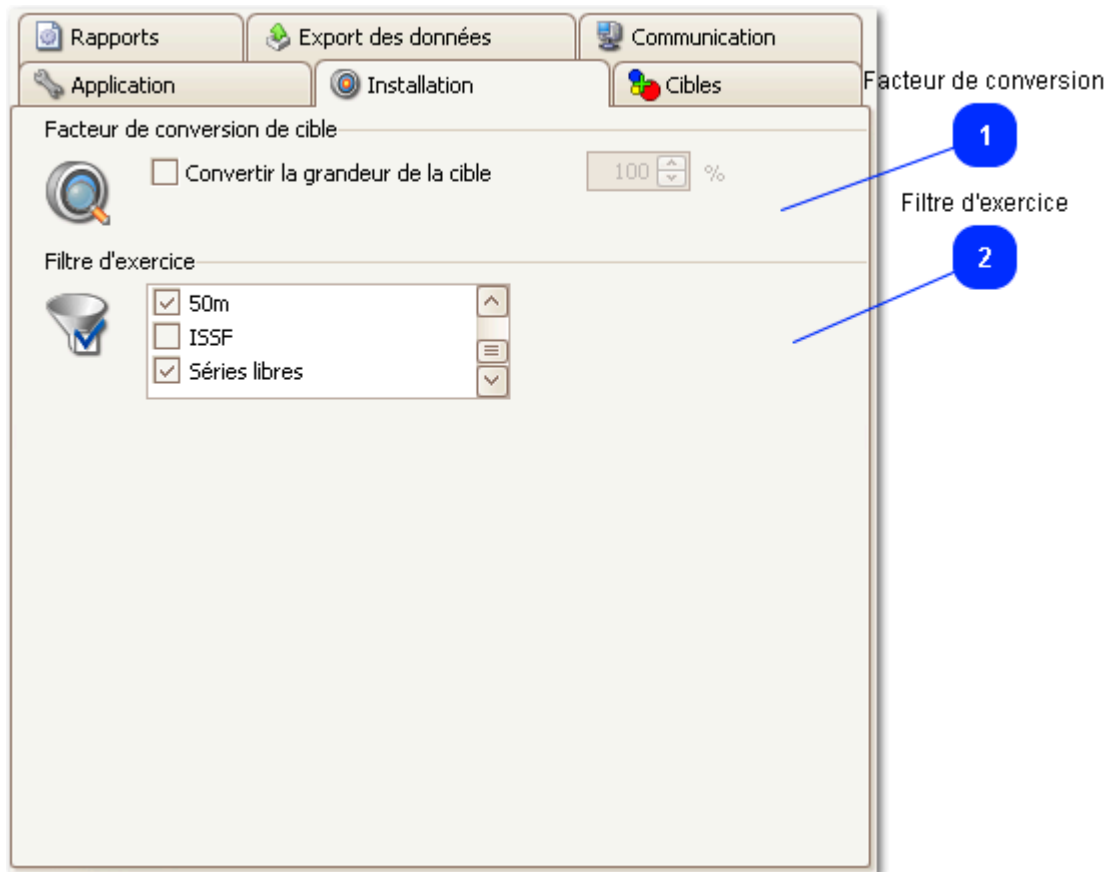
Rapports
Export des données
Communication
Application
Installation
Cibles

Facteur de conversion de cible
Convertir la grandeur de la cible
100
%

Filtre d'exercice
50m
ISSF
Séries libres

Facteur de conversion
1
Filtre d'exercice
2